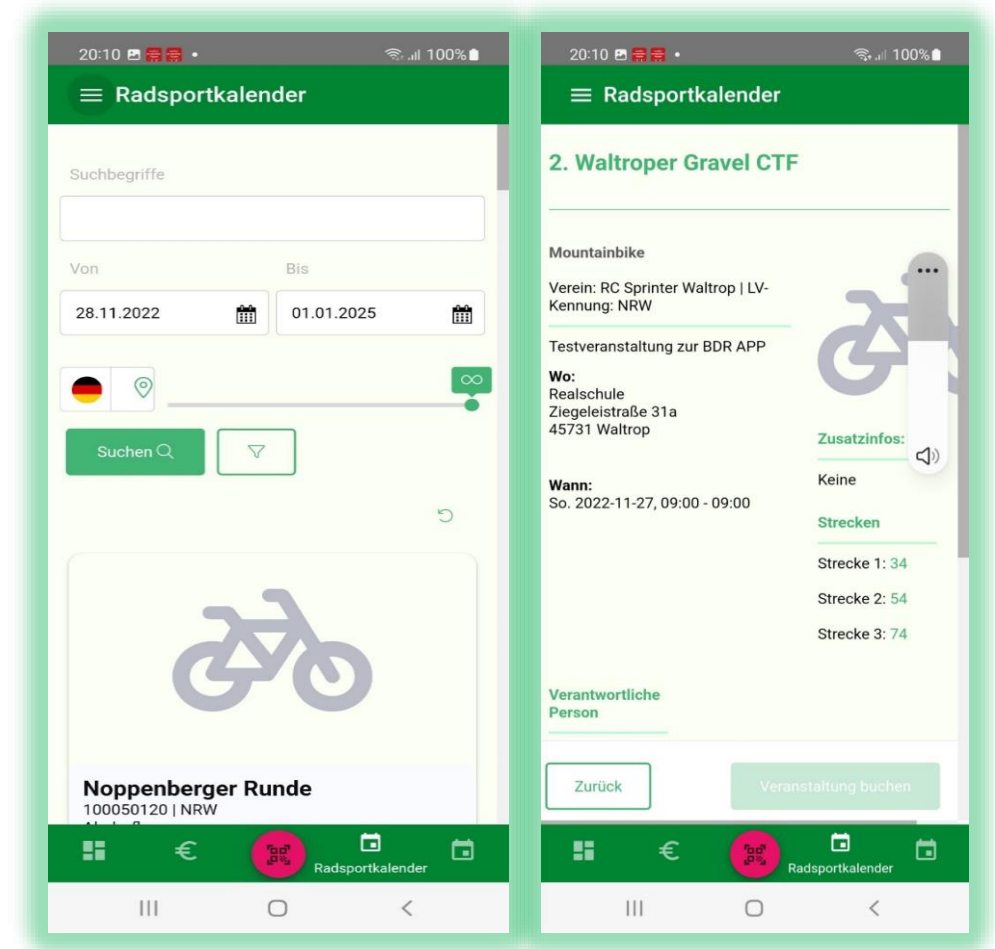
20:10 • 100%

Radsportkalender

Suchbegriffe

Von

Bis

28.11.2022

01.01.2025

∞

Suchen

Noppenberger Runde
100050120 | NRW
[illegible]

Radsportkalender

20:10 • 100%

Radsportkalender

2. Waltroper Gravel CTF

Mountainbike

Verein: RC Sprinter Waltrop | LV-Kennung: NRW

Testveranstaltung zur BDR APP

Wo:
Realschule
Ziegeleistraße 31a
45731 Waltrop

Wann:
So. 2022-11-27, 09:00 - 09:00

Zusatzinfos:

Keine

Strecken

Strecke 1: 34

Strecke 2: 54

Strecke 3: 74

Verantwortliche Person

Zurück

Veranstaltung buchen

Radsportkalender